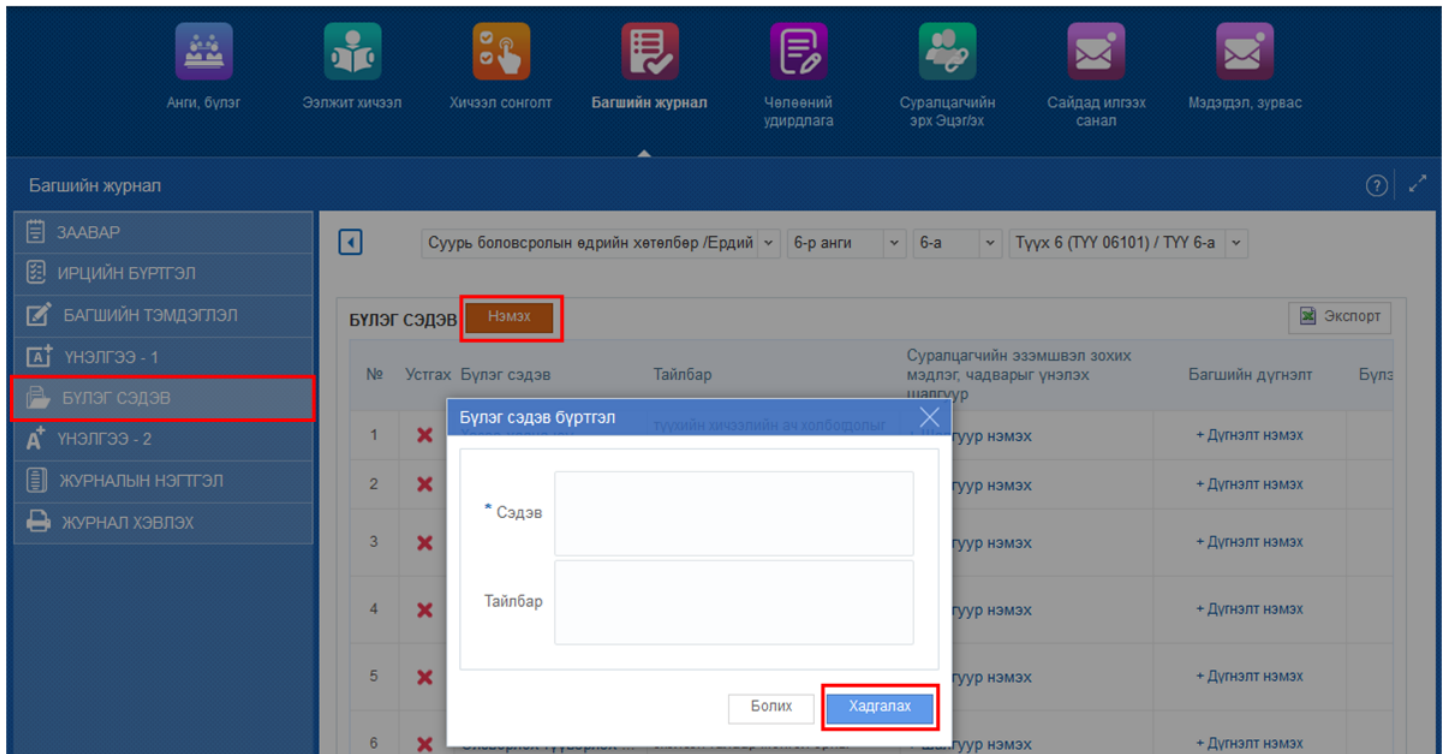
Анги, бүлэг
Ээлжит хичээл
Хичээл сонголт
Багшийн журнал
Чөлөөний удирдлага
Суралцагчийн эрх Эцэг/эх
Сайдад илгээх санал
Мэдэгдэл, зурвас

Багшийн журнал

ЗААВАР
ИРЦИЙН БҮРТГЭЛ
БАГШИЙН ТЭМДЭГЛЭЛ
ҮНЭЛГЭЭ - 1
БҮЛЭГ СЭДЭВ
ҮНЭЛГЭЭ - 2
ЖУРНАЛЫН НЭГТГЭЛ
ЖУРНАЛ ХЭВЛЭХ

Суурь боловсролын өдрийн хөтөлбөр /Ердий
6-р анги
6-а
Түүх 6 (ТҮҮ 06101) / ТҮҮ 6-а

БҮЛЭГ СЭДЭВ
Нэмэх
Экспорт

| № | Устгах | Бүлэг сэдэв | Тайлбар | Суралцагчийн эзэмшвэл зохих мэдлэг, чадварыг үнэлэх шалгуур | Багшийн дүгнэлт | Бүлэ |
|---|---|---|---|---|---|---|
| 1 | | | түүхийн хичээлийн ач холбогдлыг | Шалгуур нэмэх | + Дүгнэлт нэмэх | |
| 2 | | | | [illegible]уур нэмэх | + Дүгнэлт нэмэх | |
| 3 | | | | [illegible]уур нэмэх | + Дүгнэлт нэмэх | |
| 4 | | | | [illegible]уур нэмэх | + Дүгнэлт нэмэх | |
| 5 | | | | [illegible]уур нэмэх | + Дүгнэлт нэмэх | |
| 6 | | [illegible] | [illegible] | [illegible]уур нэмэх | + Дүгнэлт нэмэх | |

Бүлэг сэдэв бүртгэл
* Сэдэв
Тайлбар
Болих
Хадгалах